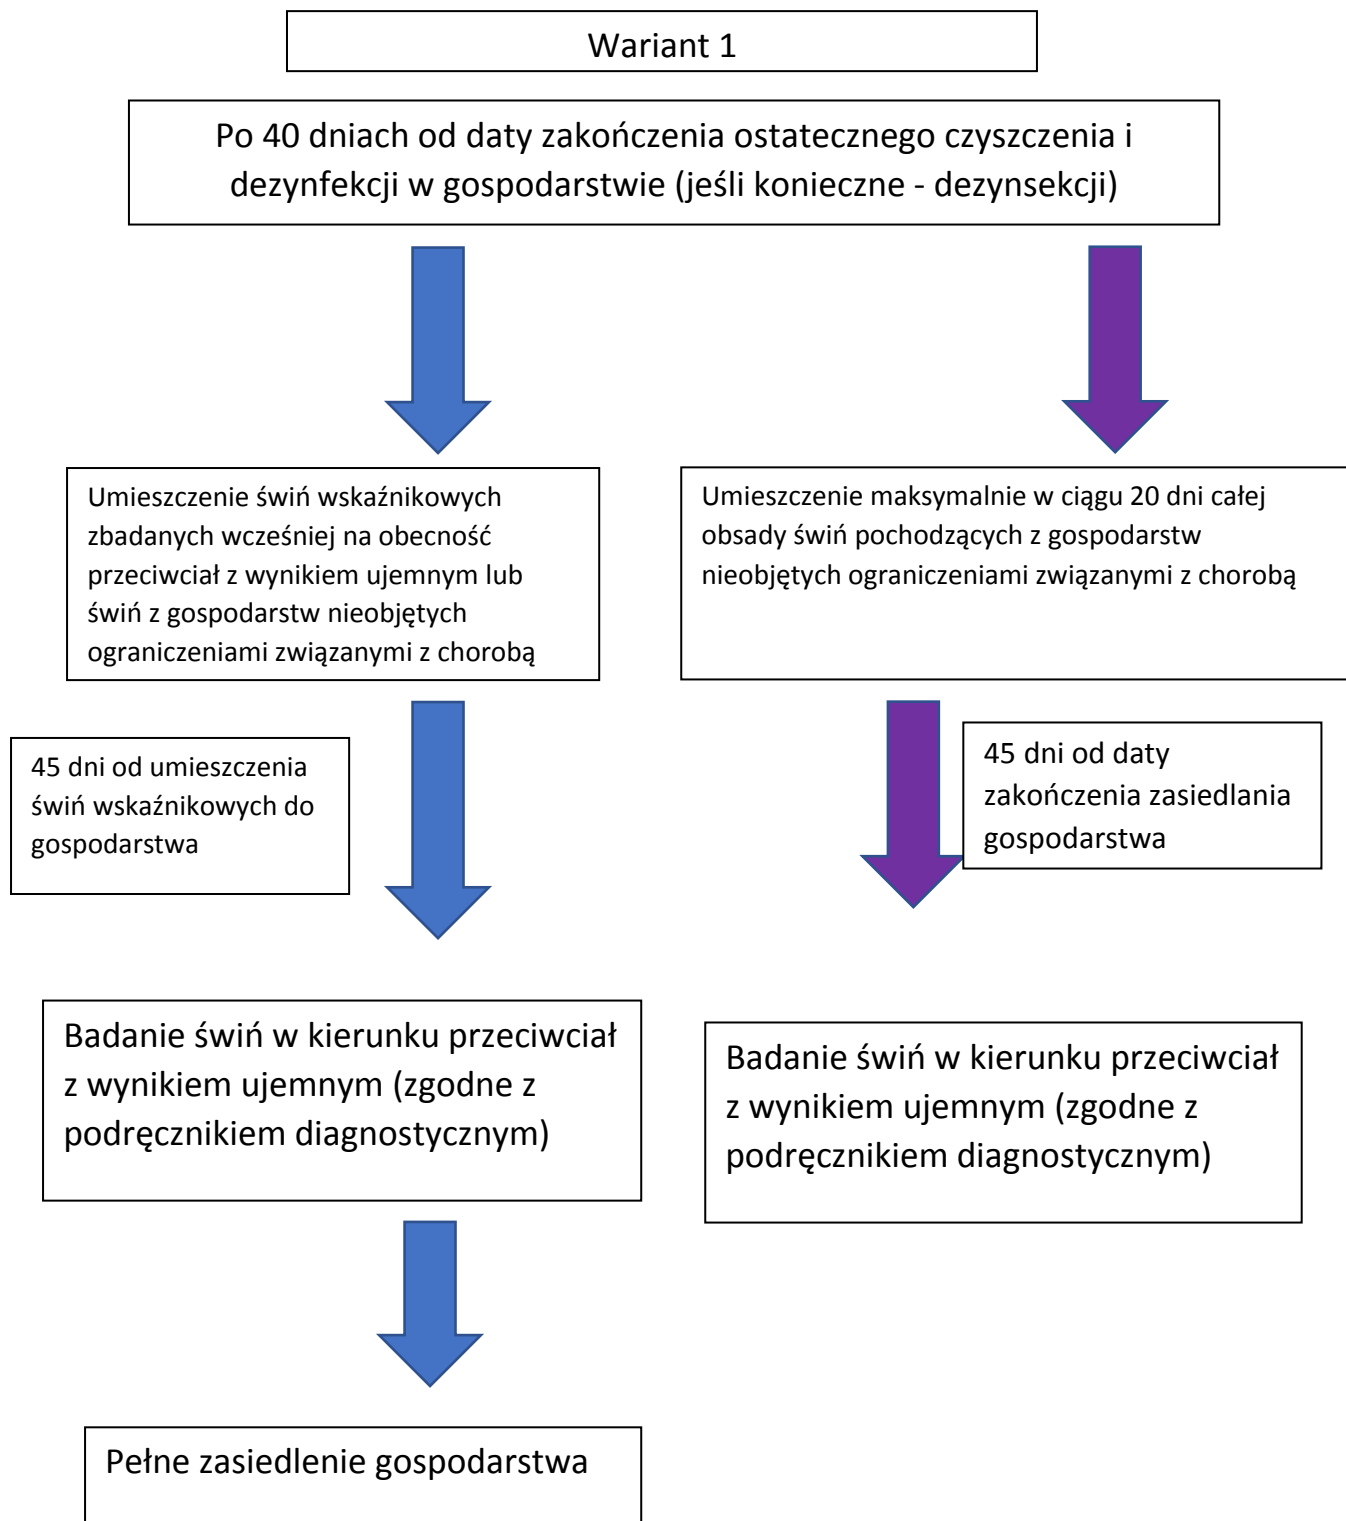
Wariant 1

Po 40 dniach od daty zakończenia ostatecznego czyszczenia i dezynfekcji w gospodarstwie (jeśli konieczne - dezynsekcji)

Umieszczenie świń wskaźnikowych zbadanych wcześniej na obecność przeciwciał z wynikiem ujemnym lub świń z gospodarstw nieobjętych ograniczeniami związanymi z chorobą

Umieszczenie maksymalnie w ciągu 20 dni całej obsady świń pochodzących z gospodarstw nieobjętych ograniczeniami związanymi z chorobą

45 dni od umieszczenia świń wskaźnikowych do gospodarstwa

45 dni od daty zakończenia zasiedlania gospodarstwa

Badanie świń w kierunku przeciwciał z wynikiem ujemnym (zgodne z podręcznikiem diagnostycznym)

Badanie świń w kierunku przeciwciał z wynikiem ujemnym (zgodne z podręcznikiem diagnostycznym)

Pełne zasiedlenie gospodarstwa